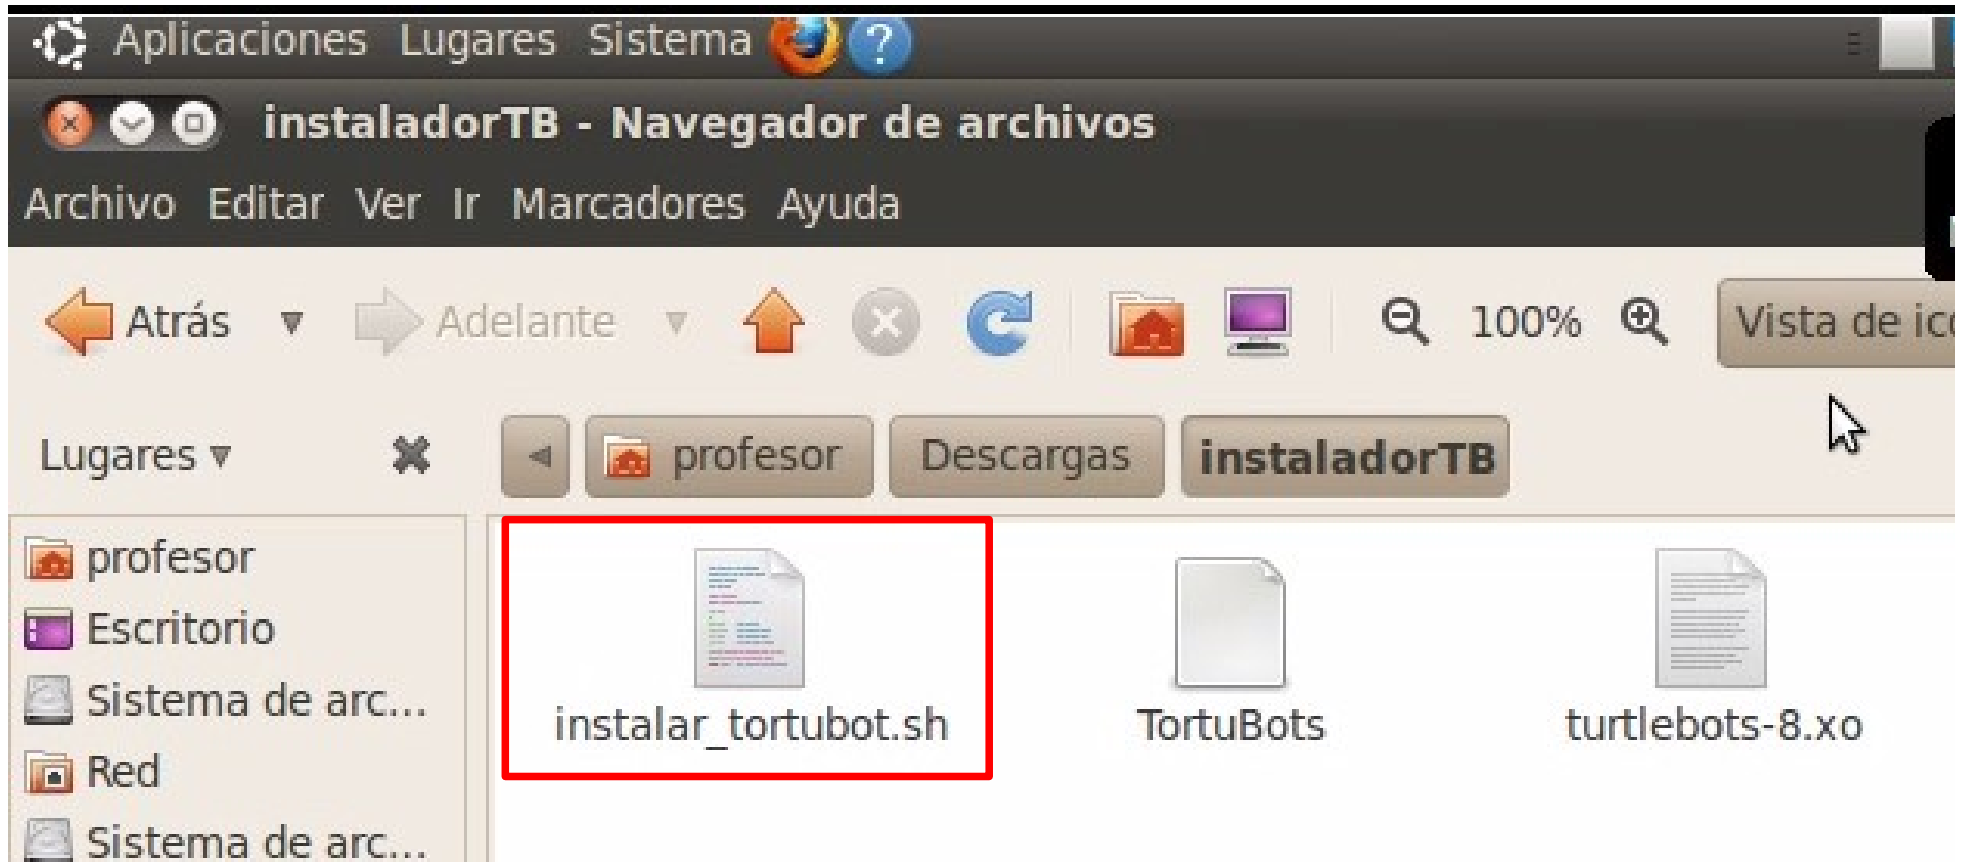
Aplicaciones Lugares Sistema

instaladorTB - Navegador de archivos

Archivo Editar Ver Ir Marcadores Ayuda

Atrás Adelante 100% Vista de ic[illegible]

Lugares

profesor Descargas instaladorTB

profesor
Escritorio
Sistema de arc...
Red
Sistema de arc...

instalar_tortubot.sh
TortuBots
turtlebots-8.xo